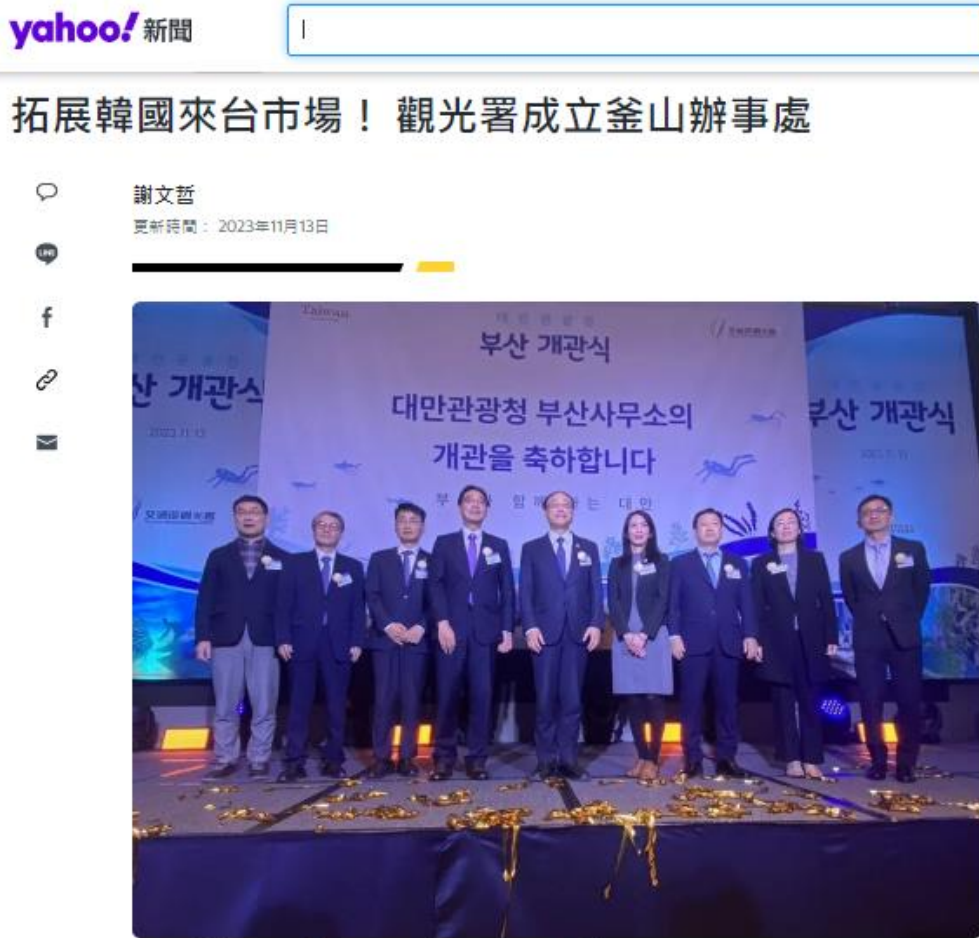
yahoo! 新聞

拓展韓國來台市場！ 觀光署成立釜山辦事處

謝文哲
更新時間： 2023年11月13日

Taiwan

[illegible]

부산 개관식

대만관광청 부산사무소의
개관을 축하합니다

부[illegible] 함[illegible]는 대만

산 개관식

2023.11.13

부산 개관식

2023.11.13